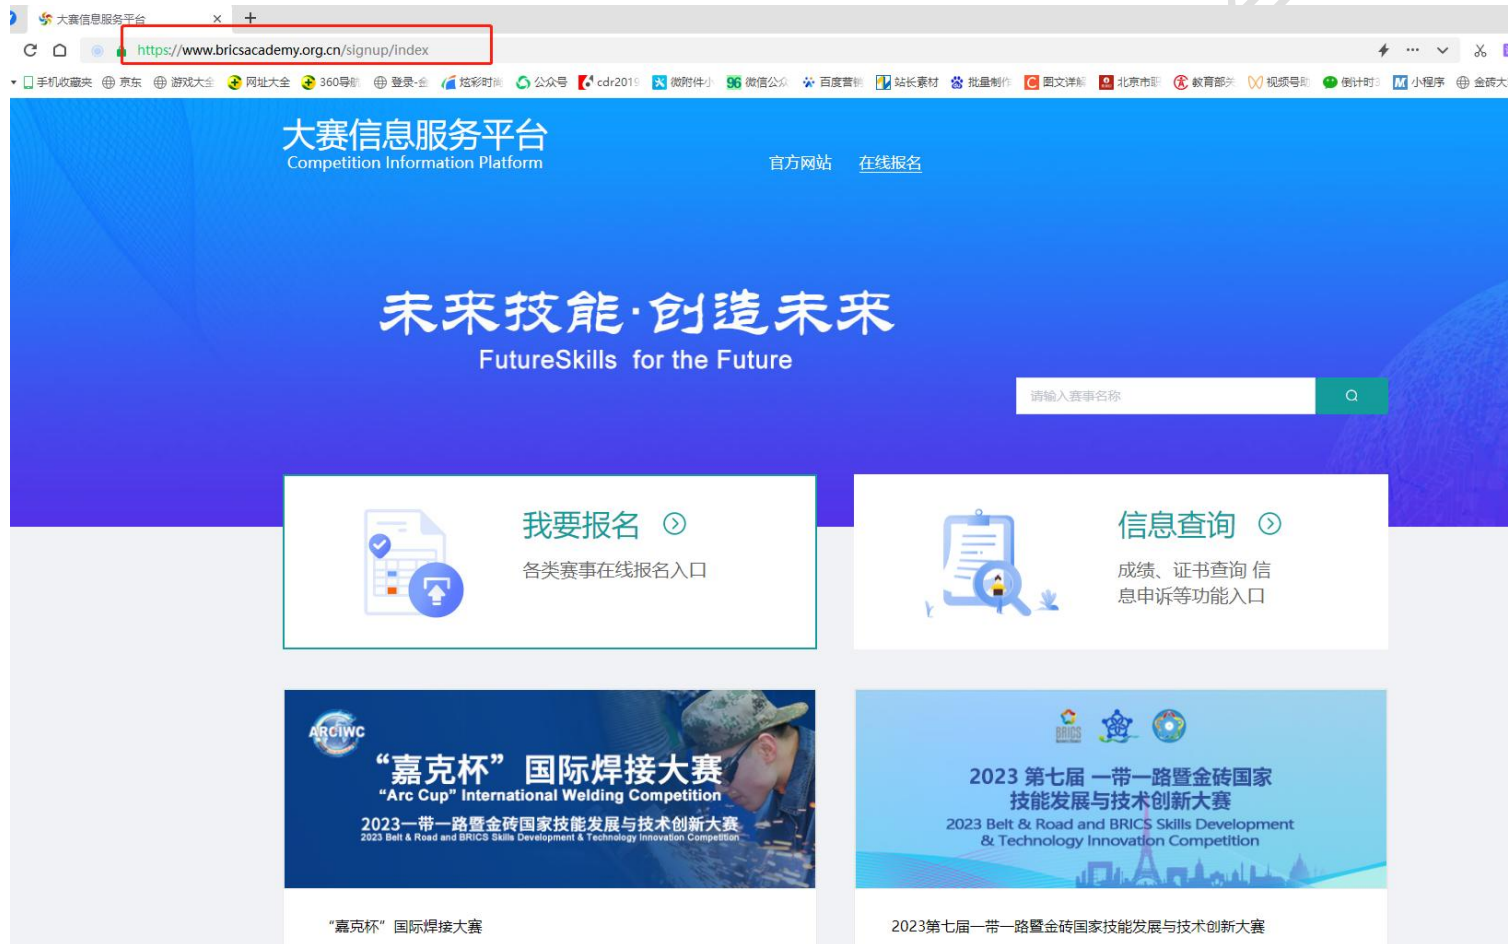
大赛信息服务平台 ×
+

https://www.bricsacademy.org.cn/signup/index

手机收藏夹 京东 游戏大全 网址大全 360导航 登录-金 炫彩时尚 公众号 cdr2019 微附件小 96 微信公众 百度营销 站长素材 批量制作 图文详解 北京市职 教育部关 视频号助 倒计时3 小程序 金砖大

大赛信息服务平台
Competition Information Platform

官方网站 在线报名

未来技能·创造未来
FutureSkills for the Future

请输入赛事名称

我要报名
各类赛事在线报名入口

信息查询
成绩、证书查询 信息申诉等功能入口

ARCIWC
“嘉克杯” 国际焊接大赛
“Arc Cup” International Welding Competition
2023一带一路暨金砖国家技能发展与技术创新大赛
2023 Belt & Road and BRICS Skills Development & Technology Innovation Competition

BRICS
2023 第七届 一带一路暨金砖国家技能发展与技术创新大赛
2023 Belt & Road and BRICS Skills Development & Technology Innovation Competition

“嘉克杯” 国际焊接大赛

2023第七届一带一路暨金砖国家技能发展与技术创新大赛